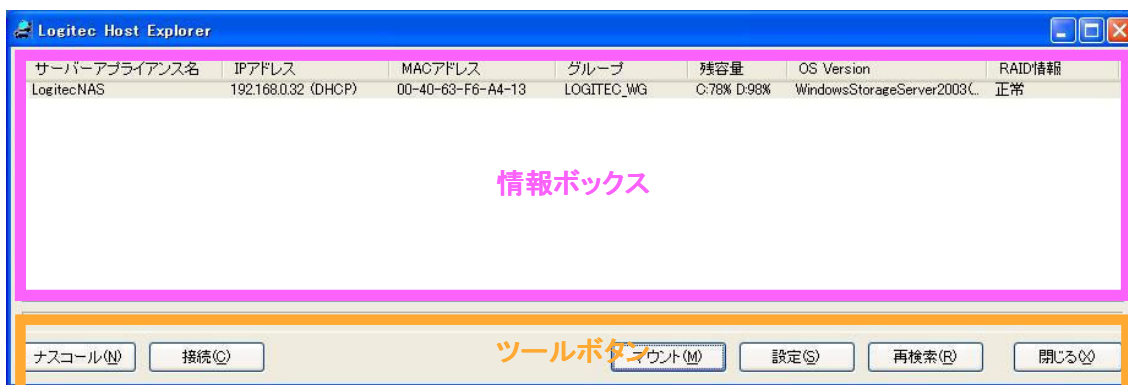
Logitec Host Explorer

| サーバーアプライアンス名 | IPアドレス | MACアドレス | グループ | 残容量 | OS Version | RAID情報 |
|---|---|---|---|---|---|---|
| LogitecNAS | 192.168.0.32 (DHCP) | 00-40-63-F6-A4-13 | LOGITEC_WG | C:78% D:98% | WindowsStorageServer2003(... | 正常 |

情報ボックス

ツールボタン

ナスコール(N) 接続(C) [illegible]ウント(M) 設定(S) 再検索(R) 閉じる(X)